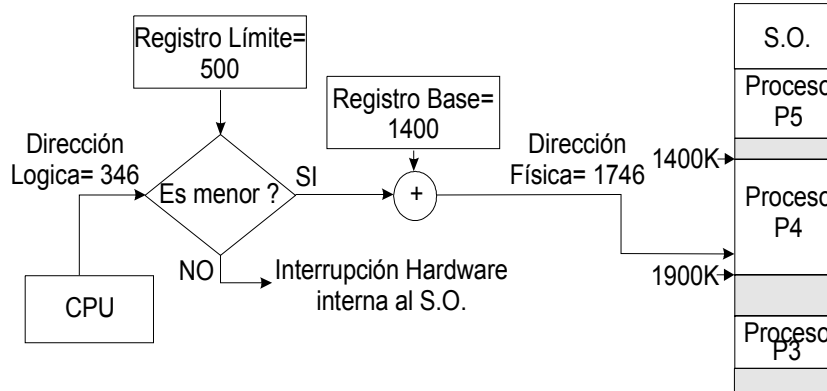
Registro Límite= 500

Registro Base= 1400

Dirección Logica= 346

Es menor ?

SI

NO

Dirección Física= 1746

+

CPU

Interrupción Hardware interna al S.O.

S.O.

Proceso P5

1400K

Proceso P4

1900K

Proceso P3